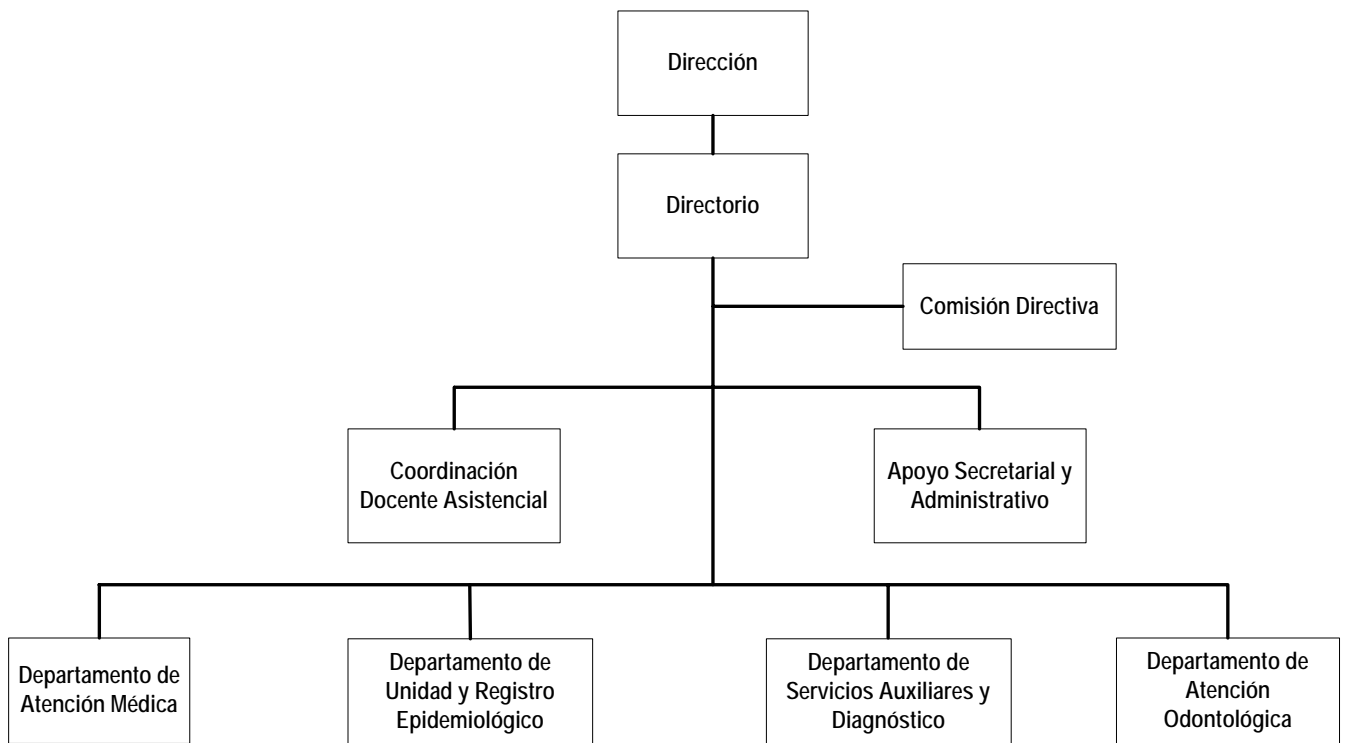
Dirección

Directorio

Comisión Directiva

Coordinación Docente Asistencial

Apoyo Secretarial y Administrativo

Departamento de Atención Médica

Departamento de Unidad y Registro Epidemiológico

Departamento de Servicios Auxiliares y Diagnóstico

Departamento de Atención Odontológica